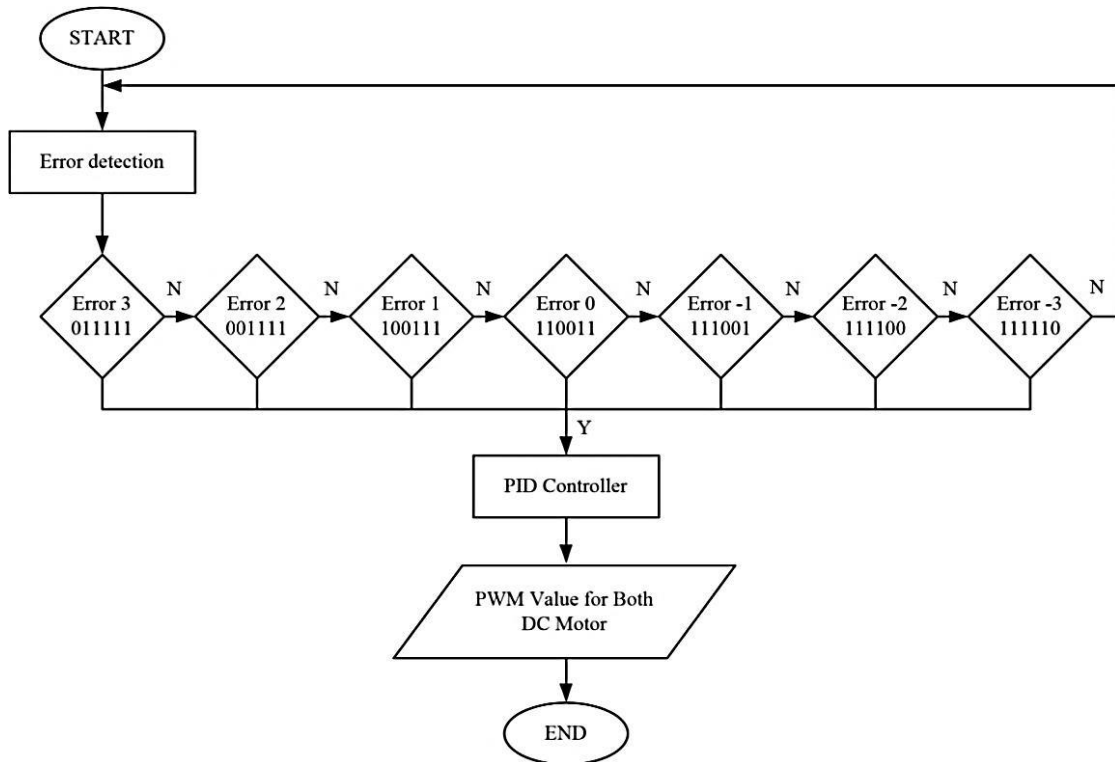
START

Error detection

Error 3
011111

N

Error 2
001111

N

Error 1
100111

N

Error 0
110011

N

Error -1
111001

N

Error -2
111100

N

Error -3
111110

N

Y

PID Controller

PWM Value for Both
DC Motor

END